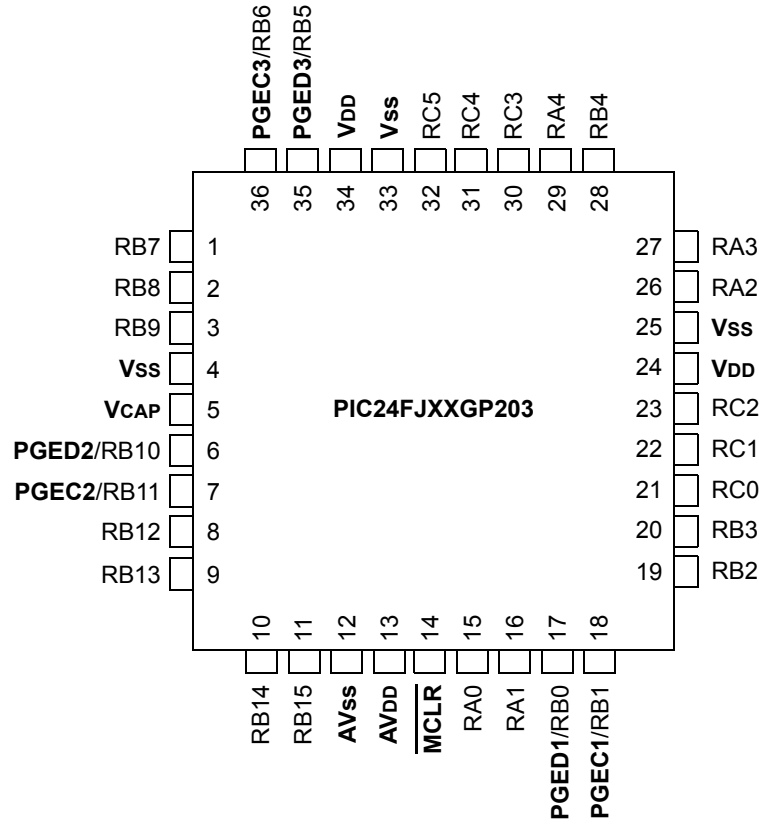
PGEC3/RB6
PGED3/RB5
VDD
VSS
RC5
RC4
RC3
RA4
RB4

36 35 34 33 32 31 30 29 28

RB7 1
RB8 2
RB9 3
VSS 4
VCAP 5
PGED2/RB10 6
PGEC2/RB11 7
RB12 8
RB13 9

PIC24FJXXGP203

27 RA3
26 RA2
25 VSS
24 VDD
23 RC2
22 RC1
21 RC0
20 RB3
19 RB2

10 11 12 13 14 15 16 17 18

RB14
RB15
AVSS
AVDD
$\overline{MCLR}$
RA0
RA1
PGED1/RB0
PGEC1/RB1